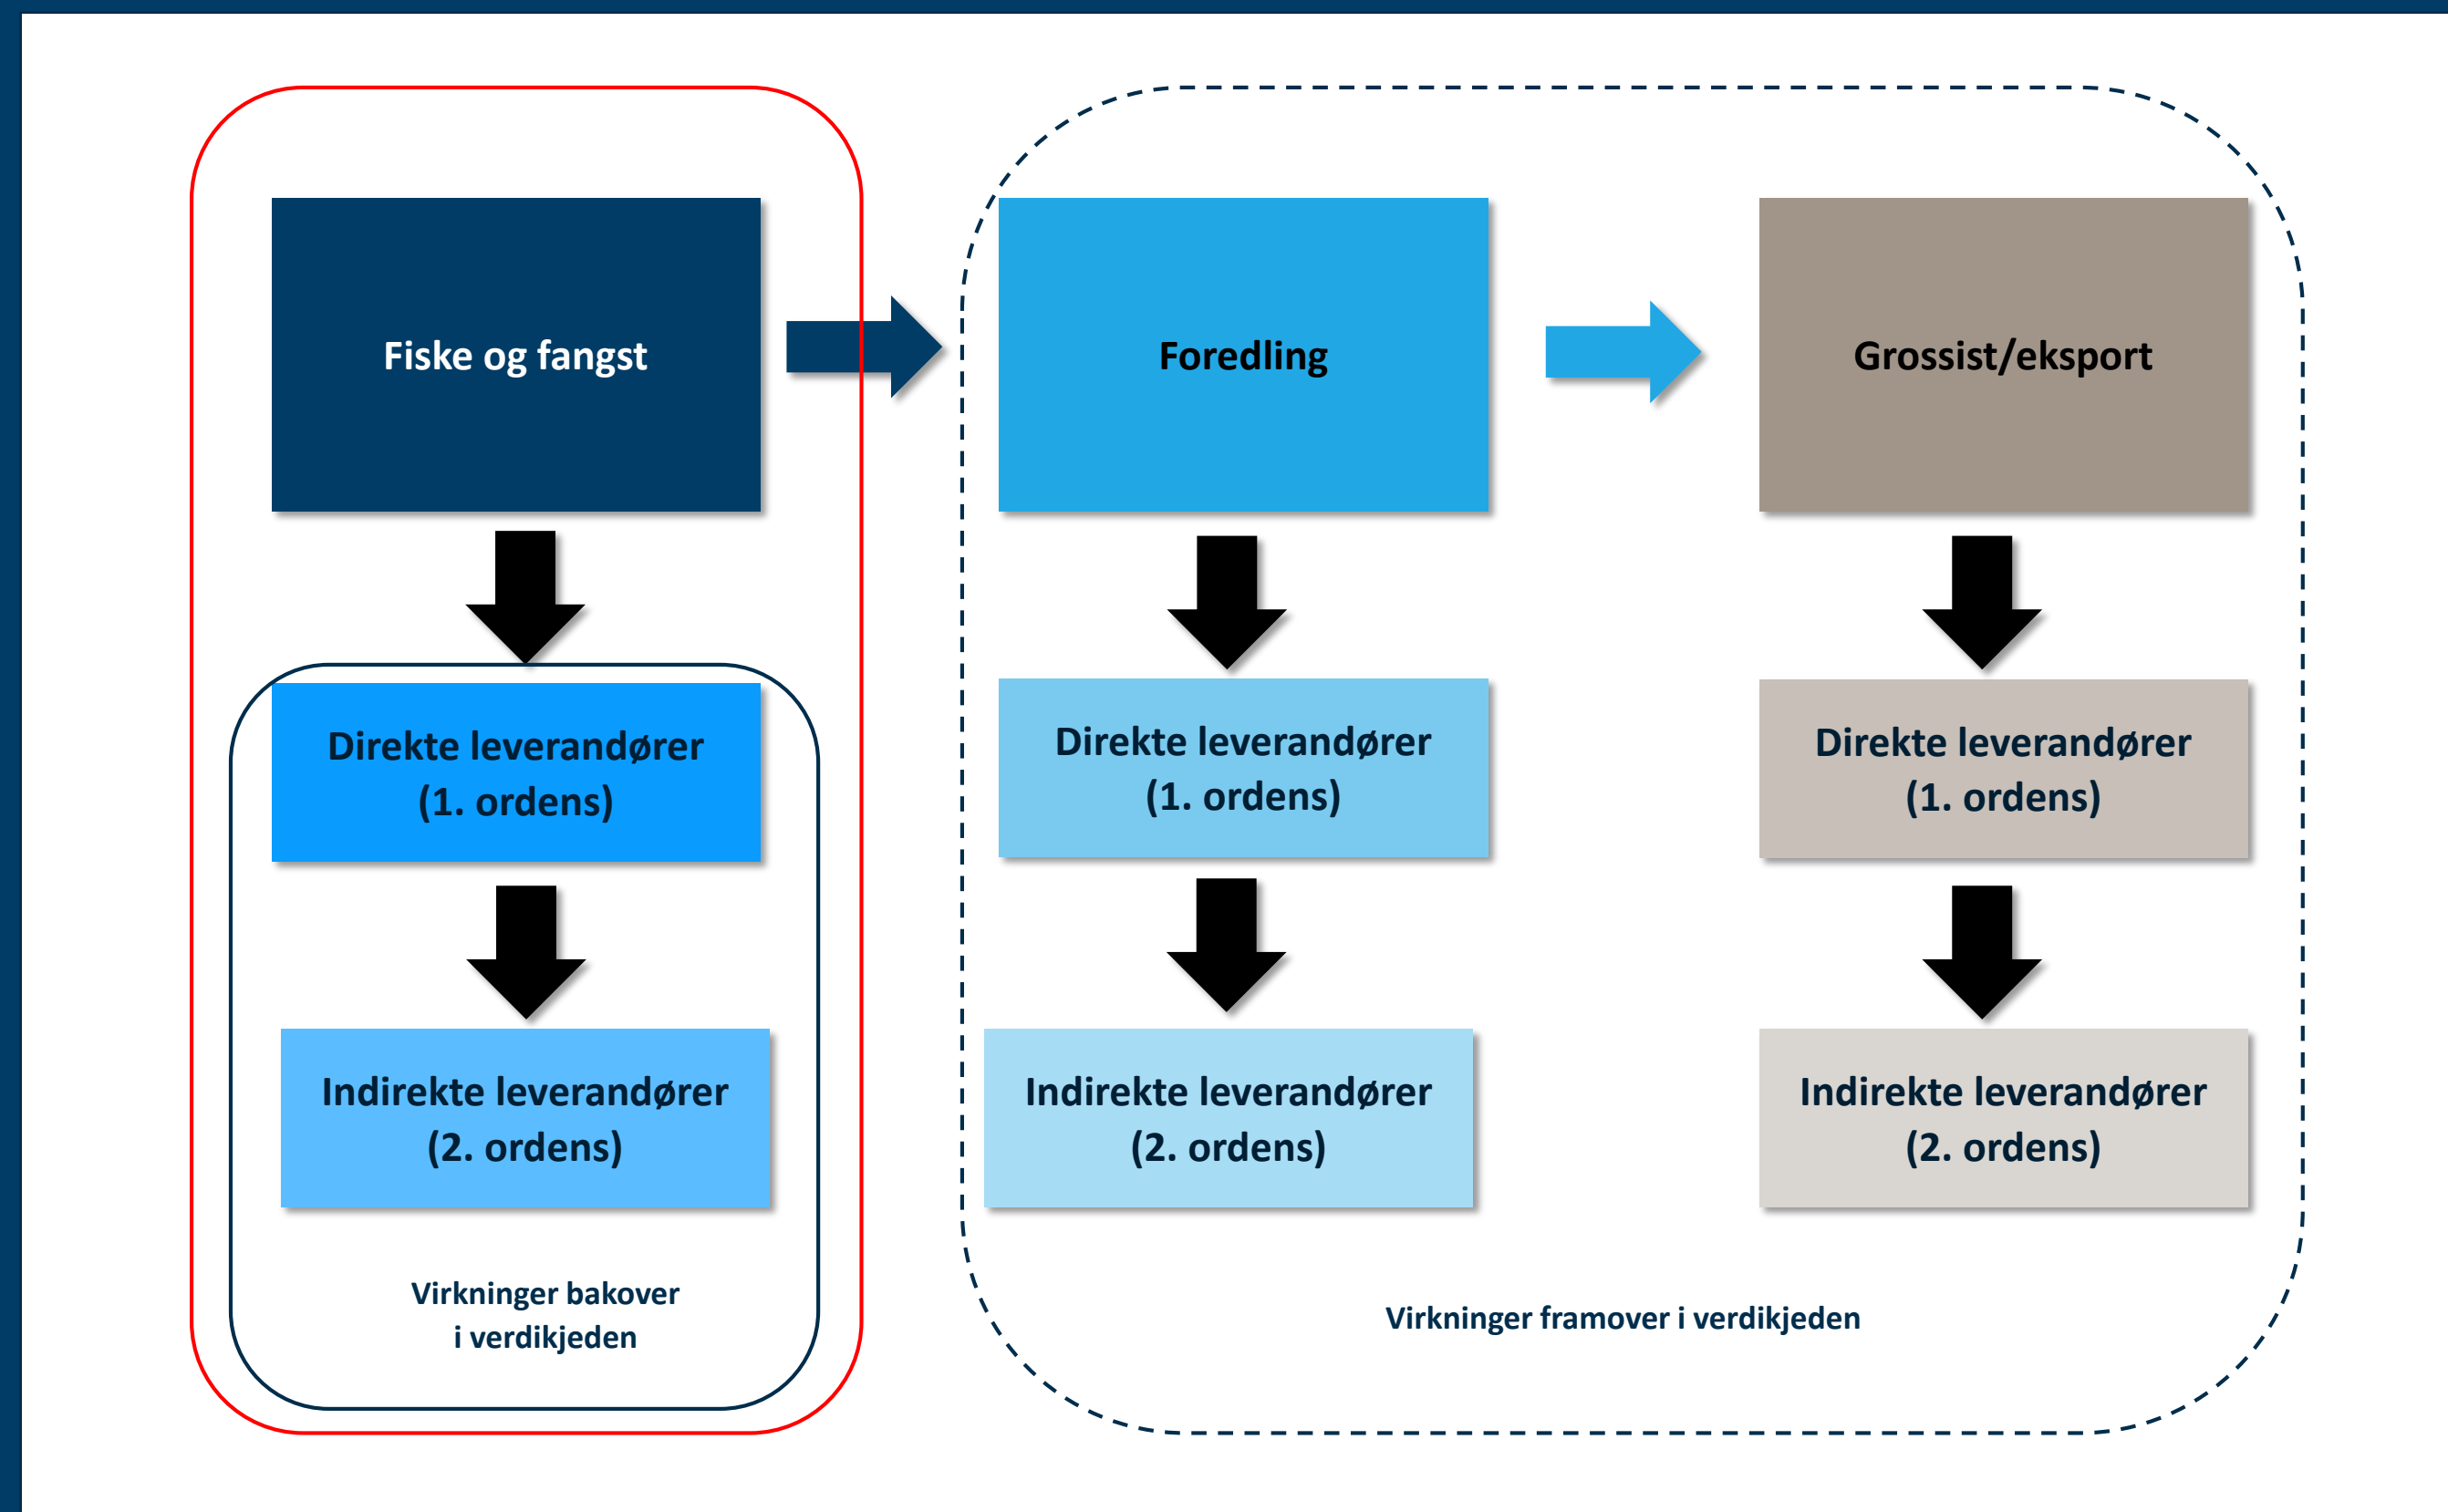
Fiske og fangst

Direkte leverandører (1. ordens)

Indirekte leverandører (2. ordens)

Virkninger bakover i verdikjeden

Foredling

Direkte leverandører (1. ordens)

Indirekte leverandører (2. ordens)

Grossist/eksport

Direkte leverandører (1. ordens)

Indirekte leverandører (2. ordens)

Virkninger framover i verdikjeden